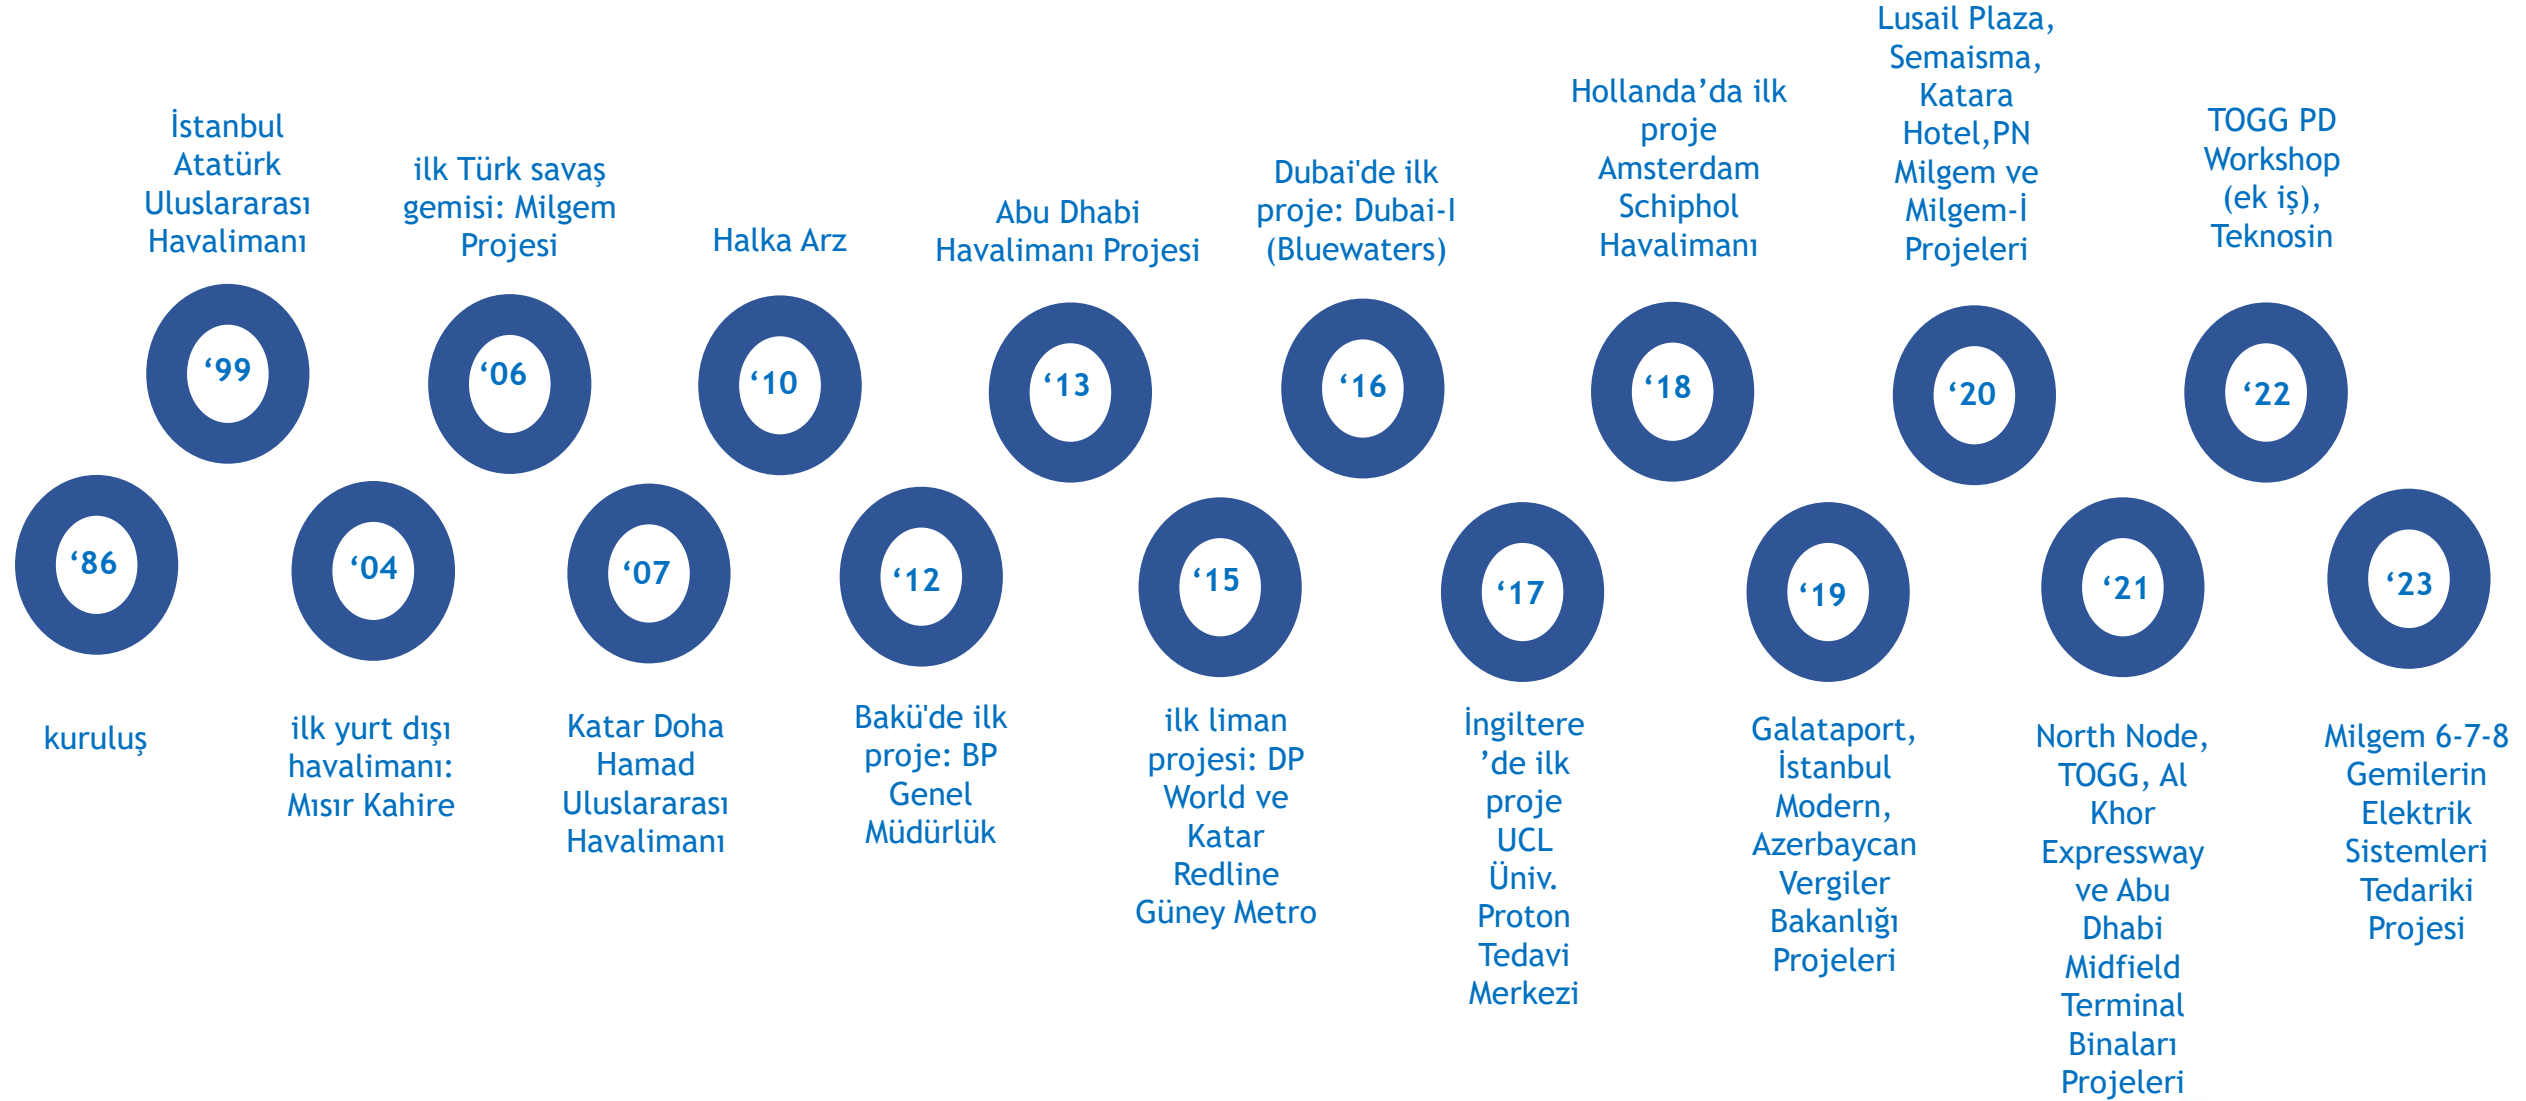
‘86
kuruluş

İstanbul Atatürk Uluslararası Havalimanı
‘99

‘04
ilk yurt dışı havalimanı: Mısır Kahire

ilk Türk savaş gemisi: Milgem Projesi
‘06

‘07
Katar Doha Hamad Uluslararası Havalimanı

Halka Arz
‘10

‘12
Bakü'de ilk proje: BP Genel Müdürlük

Abu Dhabi Havalimanı Projesi
‘13

‘15
ilk liman projesi: DP World ve Katar Redline Güney Metro

Dubai'de ilk proje: Dubai-I (Bluewaters)
‘16

‘17
İngiltere ’de ilk proje UCL Üniv. Proton Tedavi Merkezi

Hollanda’da ilk proje Amsterdam Schiphol Havalimanı
‘18

‘19
Galataport, İstanbul Modern, Azerbaycan Vergiler Bakanlığı Projeleri

Lusail Plaza, Semaisma, Katara Hotel,PN Milgem ve Milgem-İ Projeleri
‘20

‘21
North Node, TOGG, Al Khor Expressway ve Abu Dhabi Midfield Terminal Binaları Projeleri

TOGG PD Workshop (ek iş), Teknosin
‘22

‘23
Milgem 6-7-8 Gemilerin Elektrik Sistemleri Tedariki Projesi